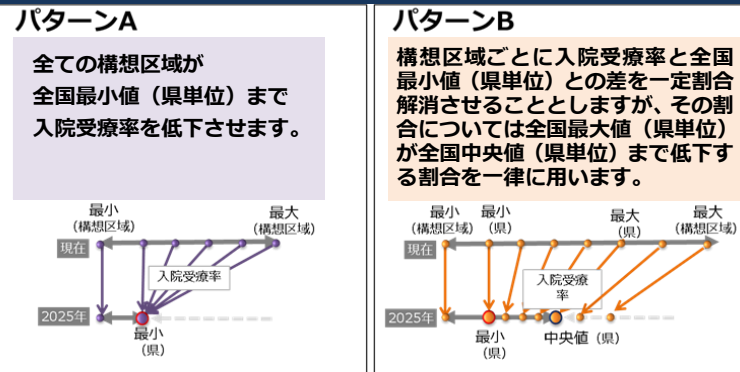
パターンA

全ての構想区域が
全国最小値（県単位）まで
入院受療率を低下させます。

最小
（構想区域）

最大
（構想区域）

現在

入院受療率

2025年

最小
（県）

パターンB

構想区域ごとに入院受療率と全国最小値（県単位）との差を一定割合解消させることとしますが、その割合については全国最大値（県単位）が全国中央値（県単位）まで低下する割合を一律に用います。

最小
（構想区域）

最小
（県）

最大
（県）

最大
（構想区域）

現在

入院受療率

2025年

最小
（県）

中央値（県）